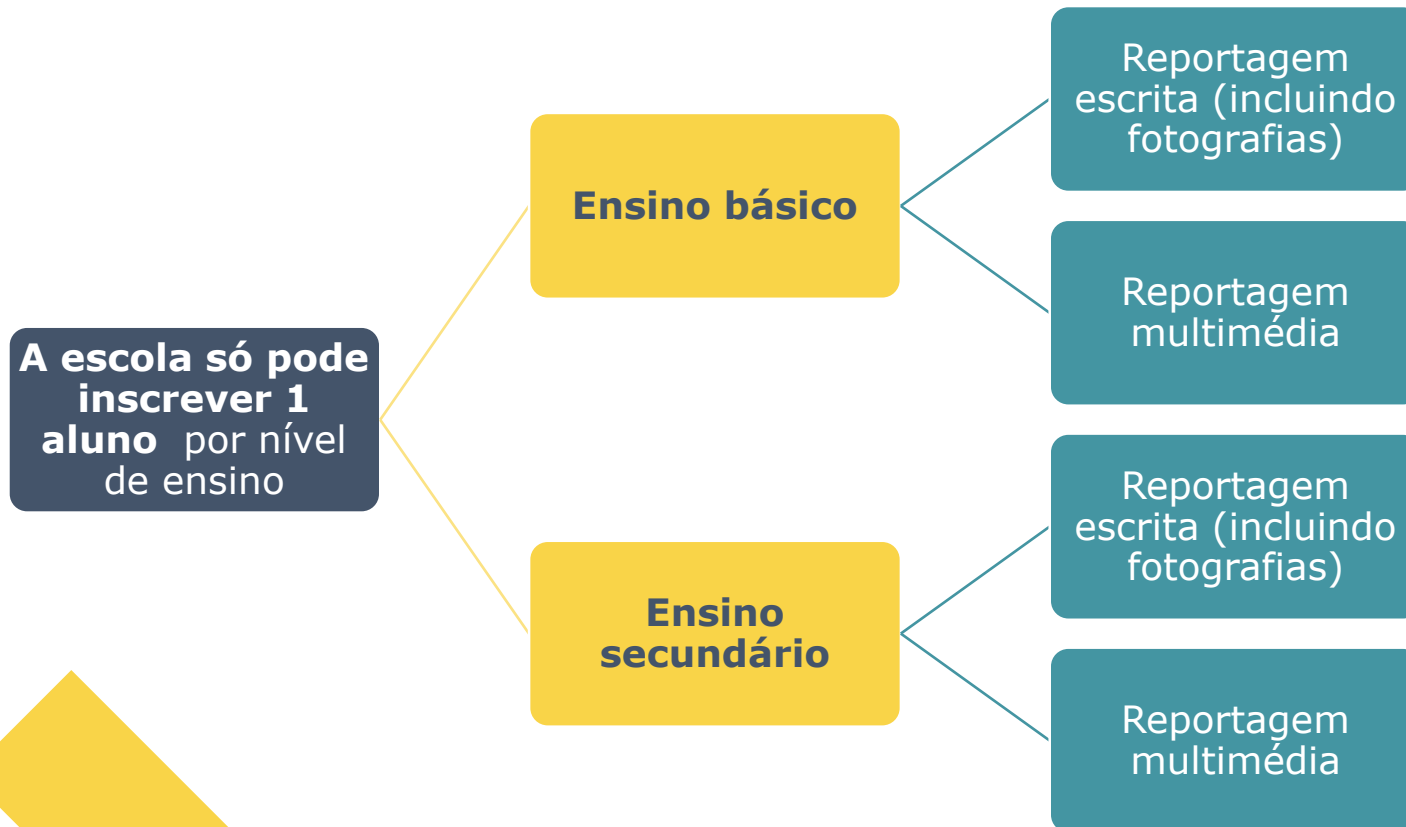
A escola só pode inscrever 1 aluno por nível de ensino

Ensino básico

Reportagem escrita (incluindo fotografias)

Reportagem multimédia

Ensino secundário

Reportagem escrita (incluindo fotografias)

Reportagem multimédia